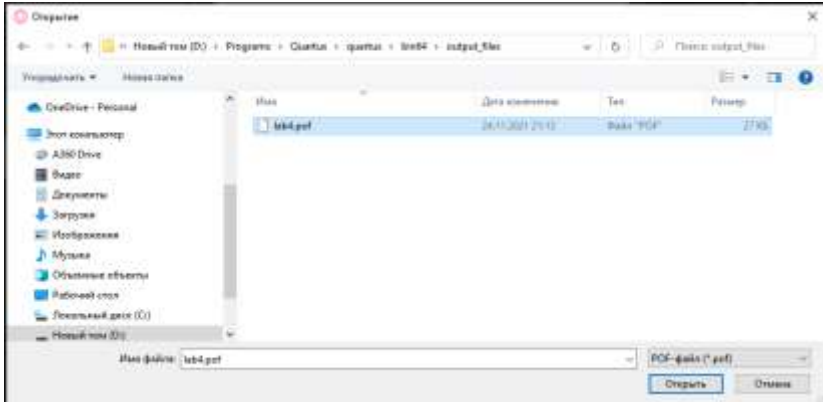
Открытие

Новый том (D:) › Programs › Quartus › quartus › lim64 › output_files

Поиск: output_files

Упорядочить ▾ Новая папка

OneDrive - Personal
Этот компьютер
A360 Drive
Видео
Документы
Загрузки
Изображения
Музыка
Объемные объекты
Рабочий стол
Локальный диск (C:)
Новый том (D:)

| Имя | Дата изменения | Тип | Размер |
|---|---|---|---|
| lab4.pof | 24.11.2021 21:12 | Файл "POF" | 27 КБ |

Имя файла: lab4.pof

POF-файл (*.pof)

Открыть

Отмена